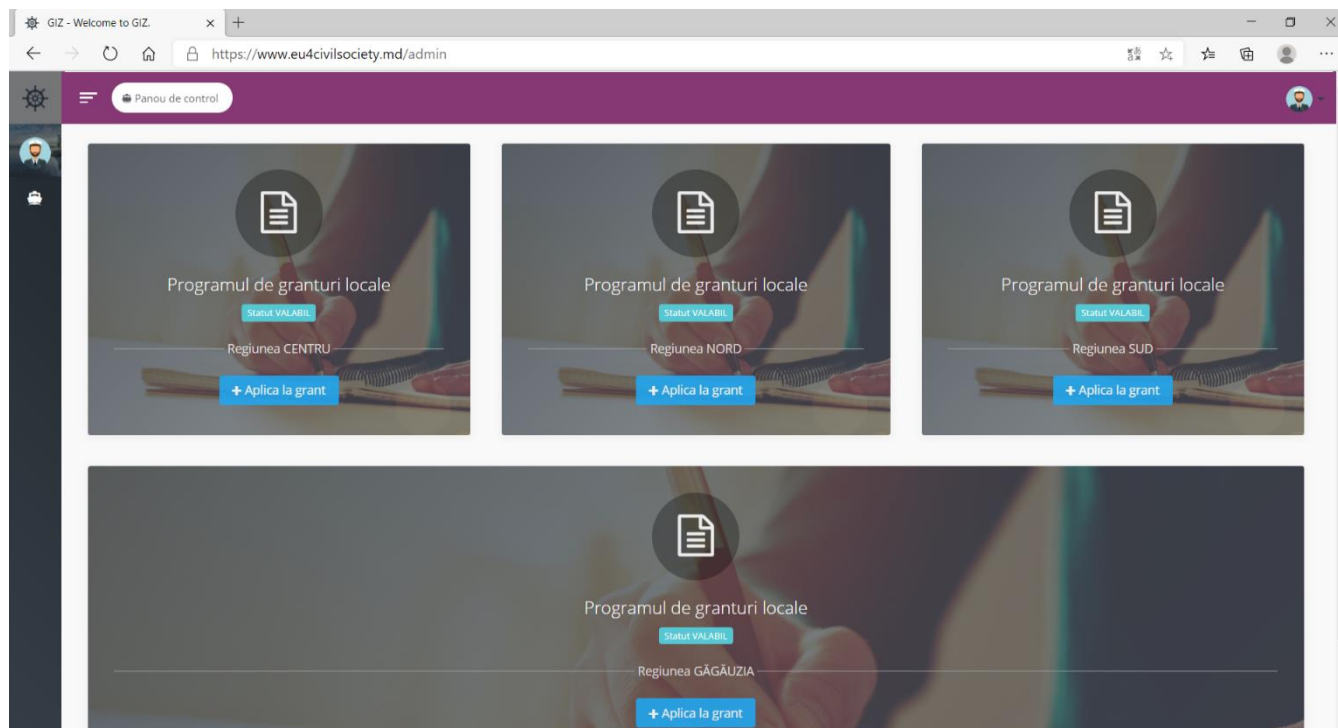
GIZ - Welcome to GIZ.

https://www.eu4civilsociety.md/admin

Panou de control

Programul de granturi locale
Statut VALABIL
Regiunea CENTRU
+ Aplica la grant

Programul de granturi locale
Statut VALABIL
Regiunea NORD
+ Aplica la grant

Programul de granturi locale
Statut VALABIL
Regiunea SUD
+ Aplica la grant

Programul de granturi locale
Statut VALABIL
Regiunea GĂGĂUZIA
+ Aplica la grant